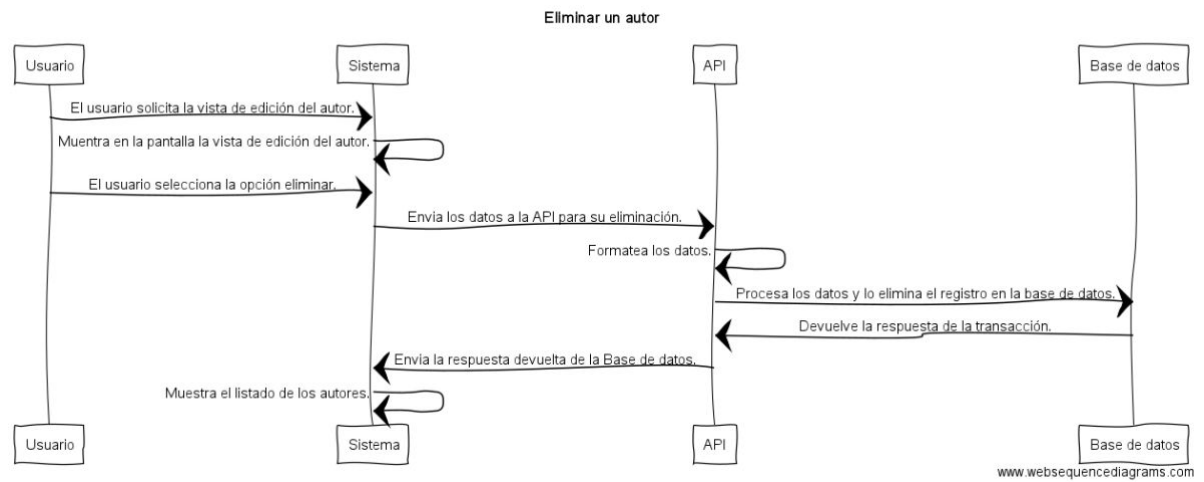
Eliminar un autor

Usuario

Sistema

API

Base de datos

El usuario solicita la vista de edición del autor.

Muentra en la pantalla la vista de edición del autor.

El usuario selecciona la opción eliminar.

Envia los datos a la API para su eliminación.

Formatea los datos.

Procesa los datos y lo elimina el registro en la base de datos.

Devuelve la respuesta de la transacción.

Envia la respuesta devuelta de la Base de datos.

Muestra el listado de los autores.

Usuario

Sistema

API

Base de datos

www.websequencediagrams.com